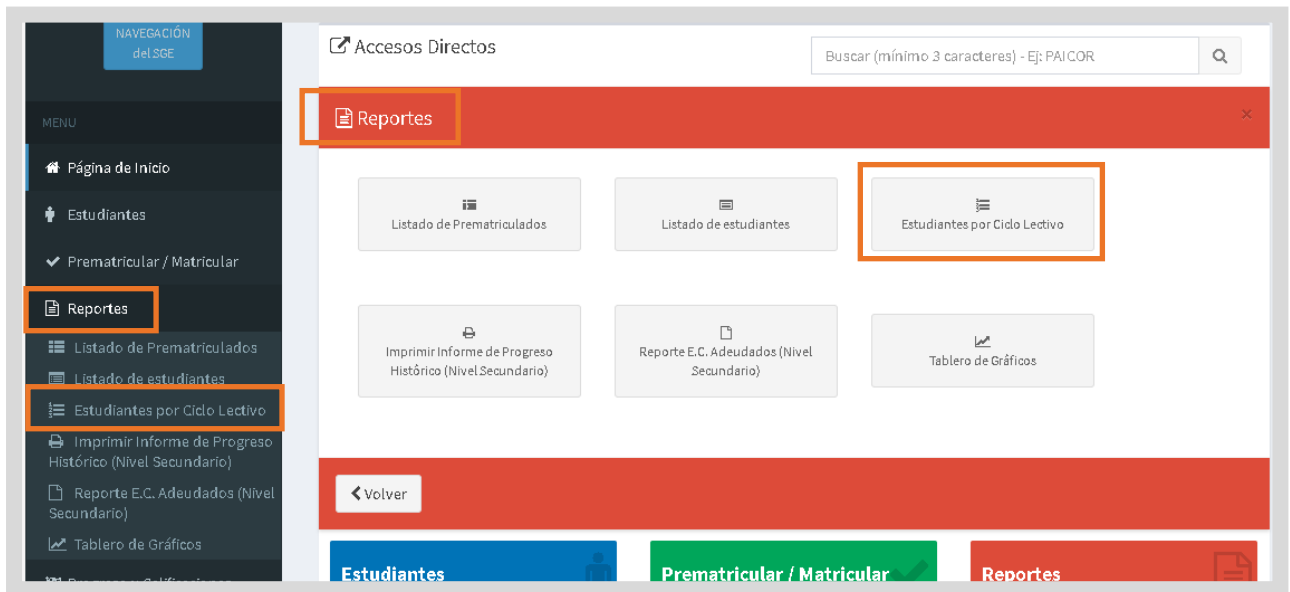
NAVEGACIÓN del SGE

MENU

Página de Inicio

Estudiantes

Prematricular / Matricular

Reportes

Listado de Prematriculados

Listado de estudiantes

Estudiantes por Ciclo Lectivo

Imprimir Informe de Progreso Histórico (Nivel Secundario)

Reporte E.C. Adeudados (Nivel Secundario)

Tablero de Gráficos

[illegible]

Accesos Directos

Buscar (mínimo 3 caracteres) - Ej: PAICOR

Reportes

×

Listado de Prematriculados

Listado de estudiantes

Estudiantes por Ciclo Lectivo

Imprimir Informe de Progreso Histórico (Nivel Secundario)

Reporte E.C. Adeudados (Nivel Secundario)

Tablero de Gráficos

Volver

Estudiantes

Prematricular / Matricular

Reportes